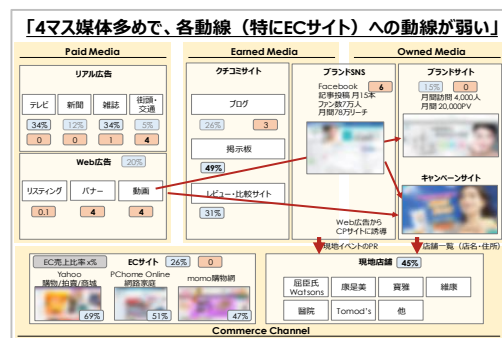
「4マス媒体多めで、各動線（特にECサイト）への動線が弱い」

Paid Media

リアル広告

| テレビ | 新聞 | 雑誌 | 街頭・交通 |
|---|---|---|---|
| 34% | 12% | 34% | 5% |
| 0 | 0 | 1 | 4 |

Web広告 20%

| リスティング | バナー | 動画 |
|---|---|---|
| 0.1 | 4 | 4 |

Earned Media

クチコミサイト

ブログ
26% 3

掲示板
49%

レビュー・比較サイト
31%

ブランドSNS

Facebook 6
記事投稿 月15本
ファン数7万人
月間78万リーチ

Web広告から CPサイトに誘導

Owned Media

ブランドサイト
15% 0
月間訪問 4,000人
月間 20,000PV

キャンペーンサイト

現地イベントのPR

店舗一覧（店名・住所）

EC売上比率x%

ECサイト 26% 0

Yahoo 購物/拍賣/商城 69%

PChome Online 網路家庭 51%

momo購物網 47%

現地店舗 45%

| 屈臣氏 Watsons | 康是美 | 寶雅 | 維康 |
|---|---|---|---|
| 醫院 | Tomod's | 他 | |

Commerce Channel